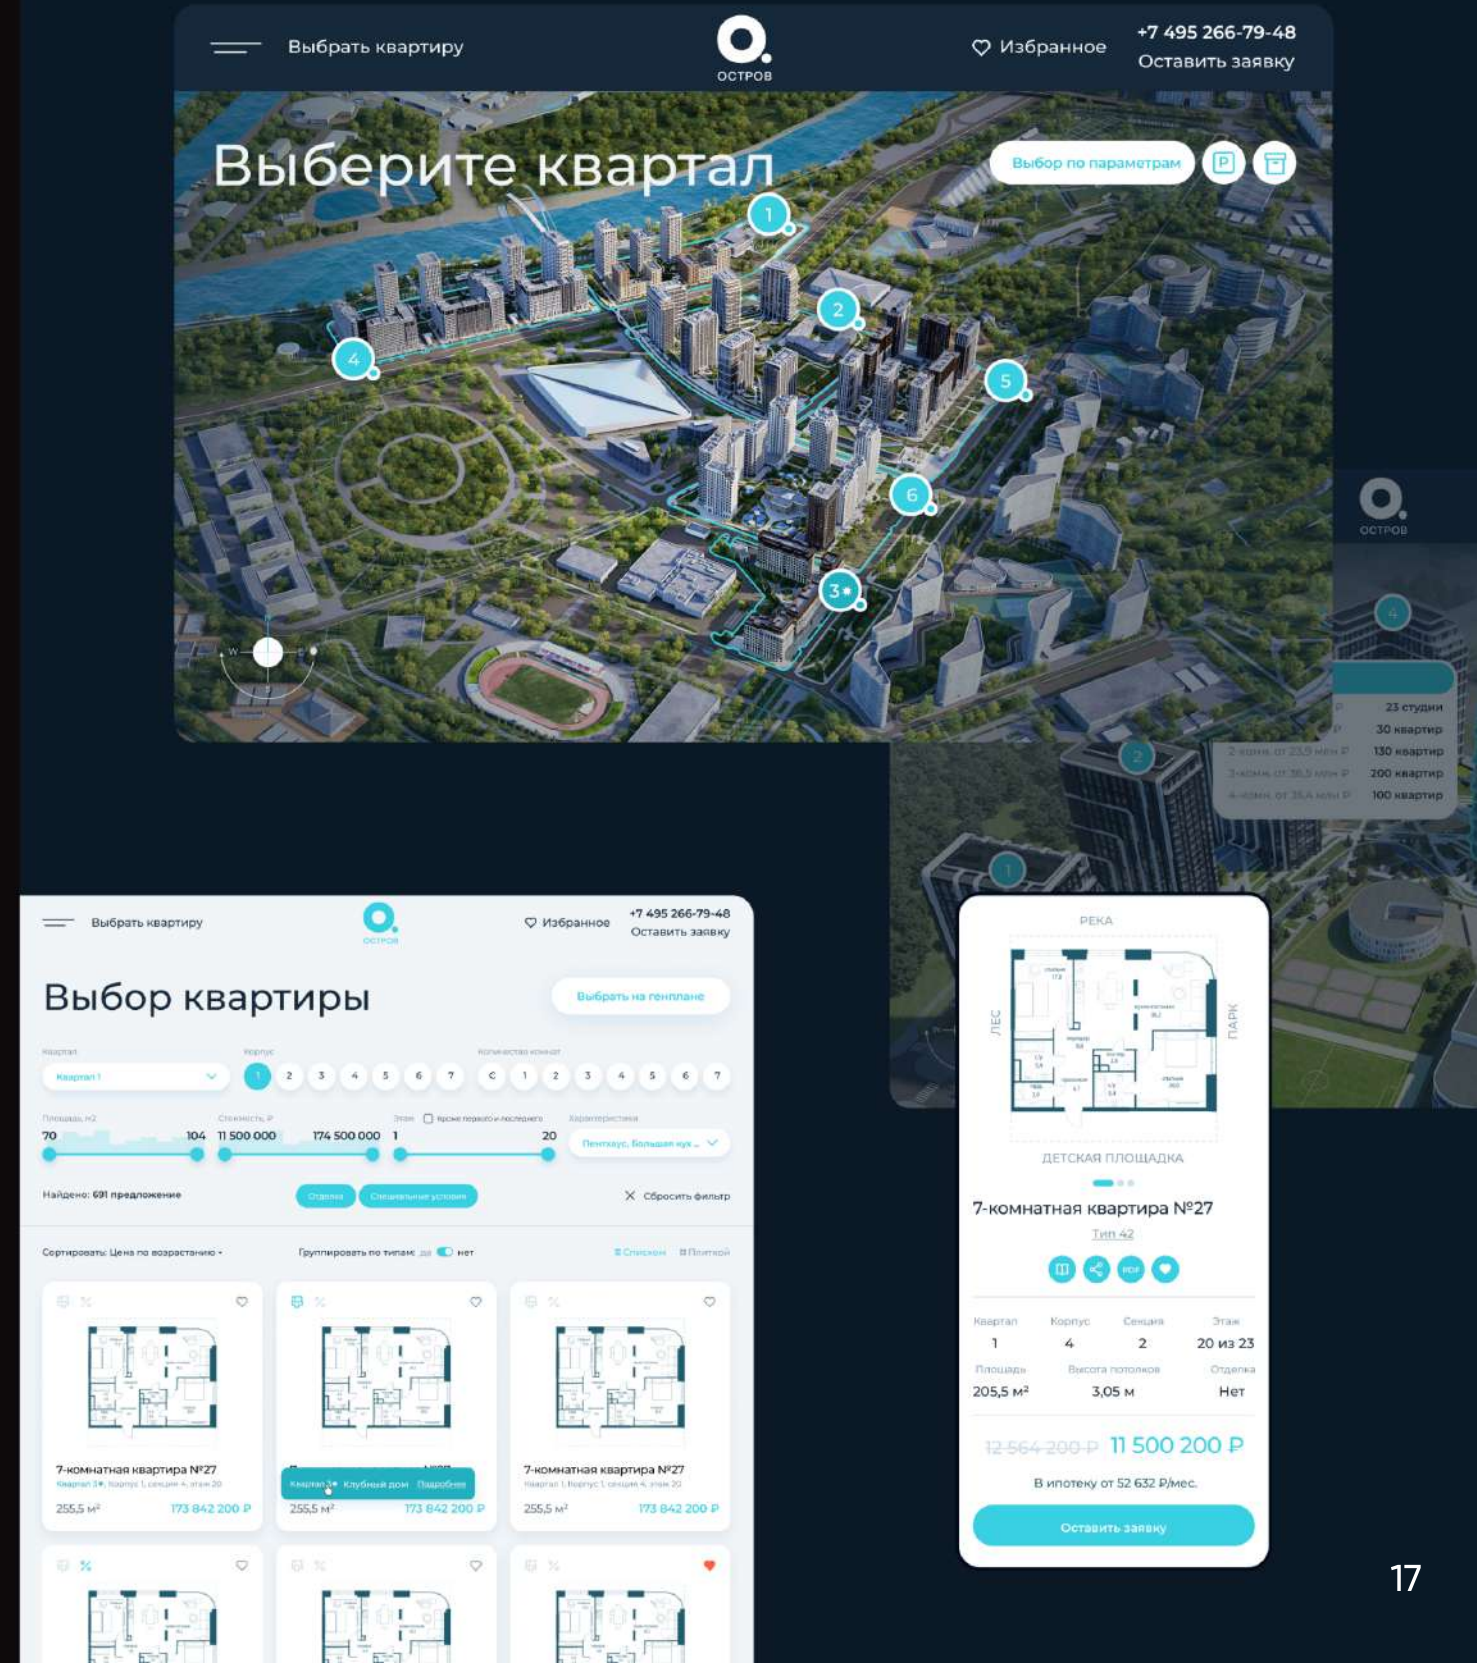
Выбрать квартиру

ОСТРОВ

Избранное

+7 495 266-79-48
Оставить заявку

Выберите квартал

Выбор по параметрам

1
2
3*
4
5
6

ОСТРОВ

23 студии
30 квартир
130 квартир
200 квартир
100 квартир

Выбрать квартиру

ОСТРОВ

Избранное

+7 495 266-79-48
Оставить заявку

Выбор квартиры

Выбрать на генплане

Квартал
Квартал 1
Корпус
1 2 3 4 5 6 7
Количество комнат
С 1 2 3 4 5 6 7

Площадь, м2
70 104
Стоимость, ₽
11 500 000 174 500 000
Этаж
Кроме первого и последнего
1 20
Характеристики
Пентхаус, Большая кух...

Найдено: 691 предложение

Отделка
Специальные условия

Сбросить фильтр

Сортировать: Цена по возрастанию
Группировать по типам: да нет
Списком
Плиткой

7-комнатная квартира №27
255,5 м²
173 842 200 ₽

Квартал 3* Клубный дом Подробнее
255,5 м²
173 842 200 ₽

7-комнатная квартира №27
255,5 м²
173 842 200 ₽

РЕКА
ЛЕС
ПАРК
ДЕТСКАЯ ПЛОЩАДКА

7-комнатная квартира №27
Тип 42

Квартал
1
Корпус
4
Секция
2
Этаж
20 из 23
Площадь
205,5 м²
Высота потолков
3,05 м
Отделка
Нет

12 564 200 ₽ 11 500 200 ₽

В ипотеку от 52 632 ₽/мес.

Оставить заявку

17